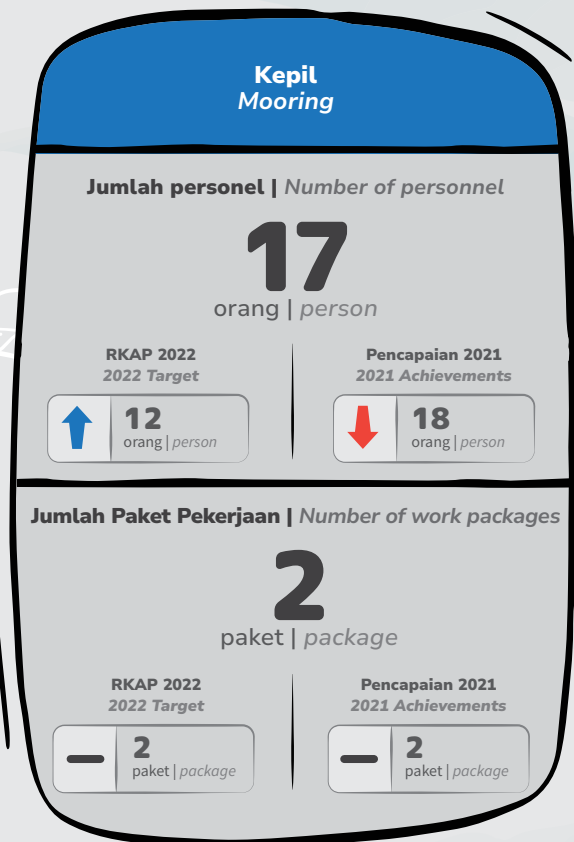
Kepil
*Mooring*

Jumlah personel | *Number of personnel*

17
orang | *person*

RKAP 2022
*2022 Target*

12
orang | *person*

Pencapaian 2021
*2021 Achievements*

18
orang | *person*

Jumlah Paket Pekerjaan | *Number of work packages*

2
paket | *package*

RKAP 2022
*2022 Target*

2
paket | *package*

Pencapaian 2021
*2021 Achievements*

2
paket | *package*